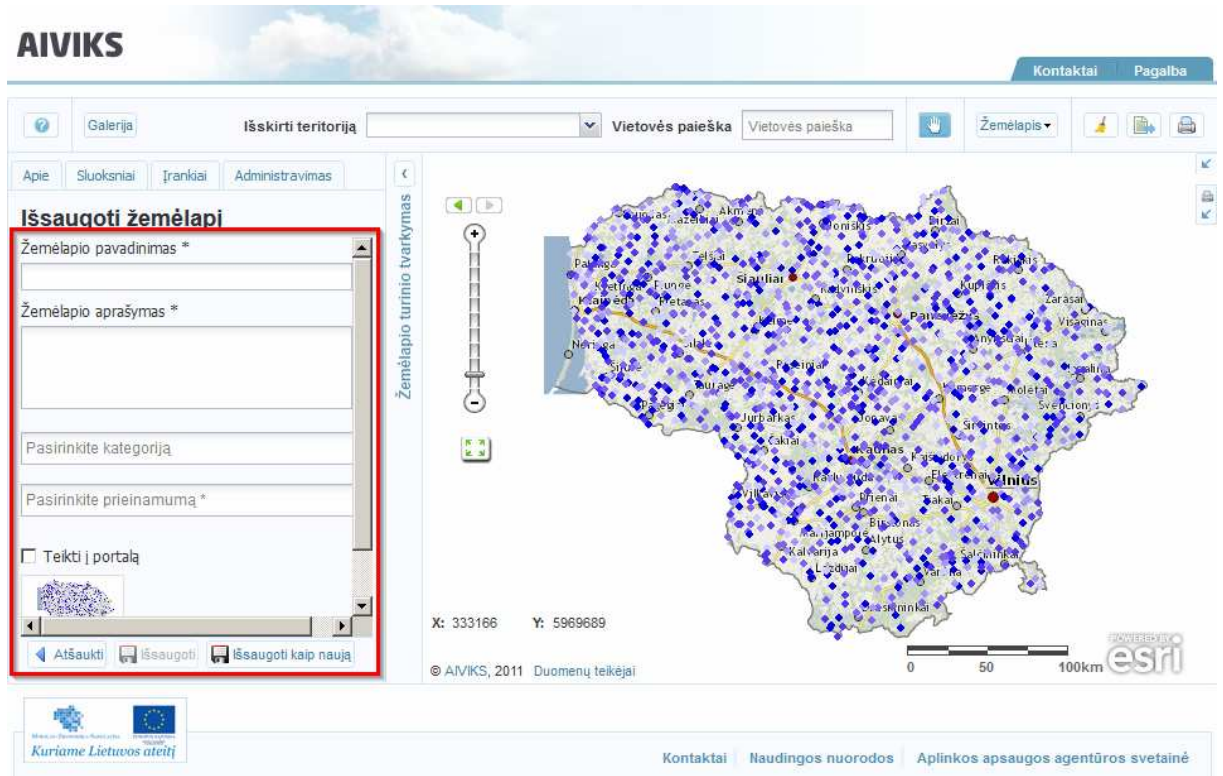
AIVIKS

Kontaktai Pagalba

Galerija Išskirti teritoriją Vietovės paieška Vietovės paieška Žemėlapis

Apie Sluoksniai Įrankiai Administravimas

Išsaugoti žemėlapį

Žemėlapio pavadinimas *

Žemėlapio aprašymas *

Pasirinkite kategoriją

Pasirinkite prieinamumą *

Teikti į portalą

Atšaukti Išsaugoti Išsaugoti kaip naują

Žemėlapio turinio tvarkymas

Akmenė Joniškis Biržai Telšiai Rokiškis Palanga Plungė Šiauliai Kupiškis Zarasai Kretinga Klaipėda Radviliškis Panevėžys Visaginas Neringa Anykščiai Šilutė Raseiniai Ignalina Tauragė Kėdainiai Molėtai Švenčionys Pagėgiai Jurbarkas Jonava Širvintos Šakiai Kaunas Vilnius Kazlų Rūda Elektrėnai Vilkaviškis Prienai Trakai Birštonas Marijampolė Alytus Kalvarija Šalčininkai Lazdijai Varėna Druskininkai

X: 333166 Y: 5969689

0 50 100km

POWERED BY esri

© AIVIKS, 2011 Duomenų teikėjai

Kuriame Lietuvos ateitį

Kontaktai Naudingos nuorodos Aplinkos apsaugos agentūros svetainė